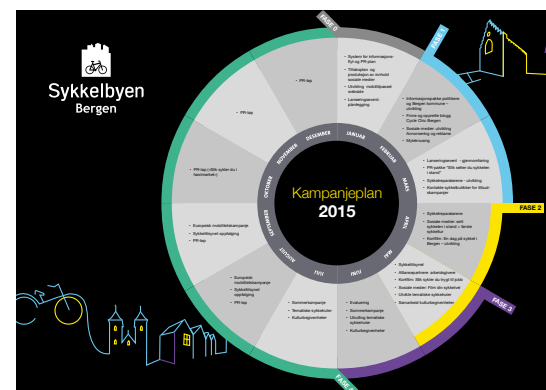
Sykkelbyen
Bergen

FASE 0
FASE 1
FASE 2
FASE 3
FASE 4

Kampanjeplan
2015

DESEMBER
JANUAR
FEBRUAR
MARS
APRIL
MAI
JUNI
JULI
AUGUST
SEPTEMBER
OKTOBER
NOVEMBER

• System for informasjonflyt og PR-plan
• Tilfløpsler og produksjon av innhold sosiale medier
• Utvikling mobiltilpasset website
• Lanseringsevent planlegging

• Informasjonspakke politikere og Bergen kommune - utvikling
• Prime og spørrefe blogg Cycle Chic Bergen
• Sosiale medier: Utvikling Annonsering og reklame
• Stylekourang

• Lanseringsevent – gjennomføring
• PR-pakke "Slik setter du sykkelen i stand"
• Sykkelkapasitetene – utvikling
• Kontakte sykkelbutikker for tilbud-kampanjer

• Sykkelkapasitetene
• Sosiale medier: sett sykkelen i stand – første sykkeltur
• Konflikt: Se dag på sykkel i Bergen – utvikling

• Sykkelfilmer
• Aktørsoppfølger arbeidsgivere
• Konflikt: Slik sykler du trygt til jobb
• Sosiale medier: Film om sykkelvei
• Utvikle tematiske sykkelkart
• Samarbeid kulturbegivenheter

• Evaluering
• Sommerkampanje
• Utvikling tematiske sykkelruter
• Kulturbegivenheter

• Sommerkampanje
• Tematiske sykkelruter
• Kulturbegivenheter

• Europeisk mobilitetskampanje
• Sykkelfilmer oppfølging
• PR-tap

• Europeisk mobilitetskampanje
• Sykkelbyenet oppfølging
• PR-tap

• PR-tap (slik sykler du i høstmørket)

• PR-tap

• PR-tap